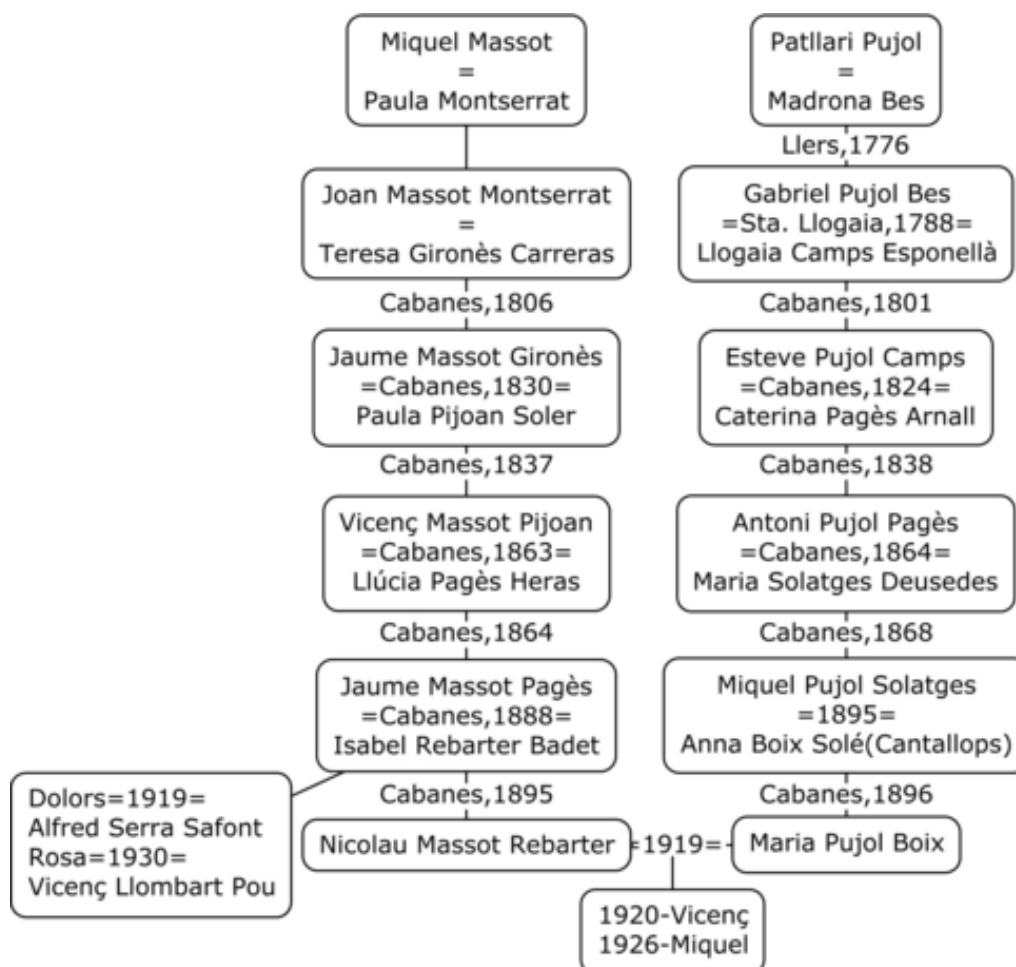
Miquel Massot
=
Paula Montserrat

Joan Massot Montserrat
=
Teresa Gironès Carreras

Cabanes,1806

Jaume Massot Gironès
=Cabanes,1830=
Paula Pijoan Soler

Cabanes,1837

Vicenç Massot Pijoan
=Cabanes,1863=
Llúcia Pagès Heras

Cabanes,1864

Jaume Massot Pagès
=Cabanes,1888=
Isabel Rebarter Badet

Cabanes,1895

Dolors=1919=
Alfred Serra Safont
Rosa=1930=
Vicenç Llombart Pou

Nicolau Massot Rebarter =1919= Maria Pujol Boix

1920-Vicenç
1926-Miquel

Patllari Pujol
=
Madrona Bes

Llers,1776

Gabriel Pujol Bes
=Sta. Llogaia,1788=
Llogaia Camps Esponellà

Cabanes,1801

Esteve Pujol Camps
=Cabanes,1824=
Caterina Pagès Arnall

Cabanes,1838

Antoni Pujol Pagès
=Cabanes,1864=
Maria Solatges Deusedes

Cabanes,1868

Miquel Pujol Solatges
=1895=
Anna Boix Solé(Cantallops)

Cabanes,1896